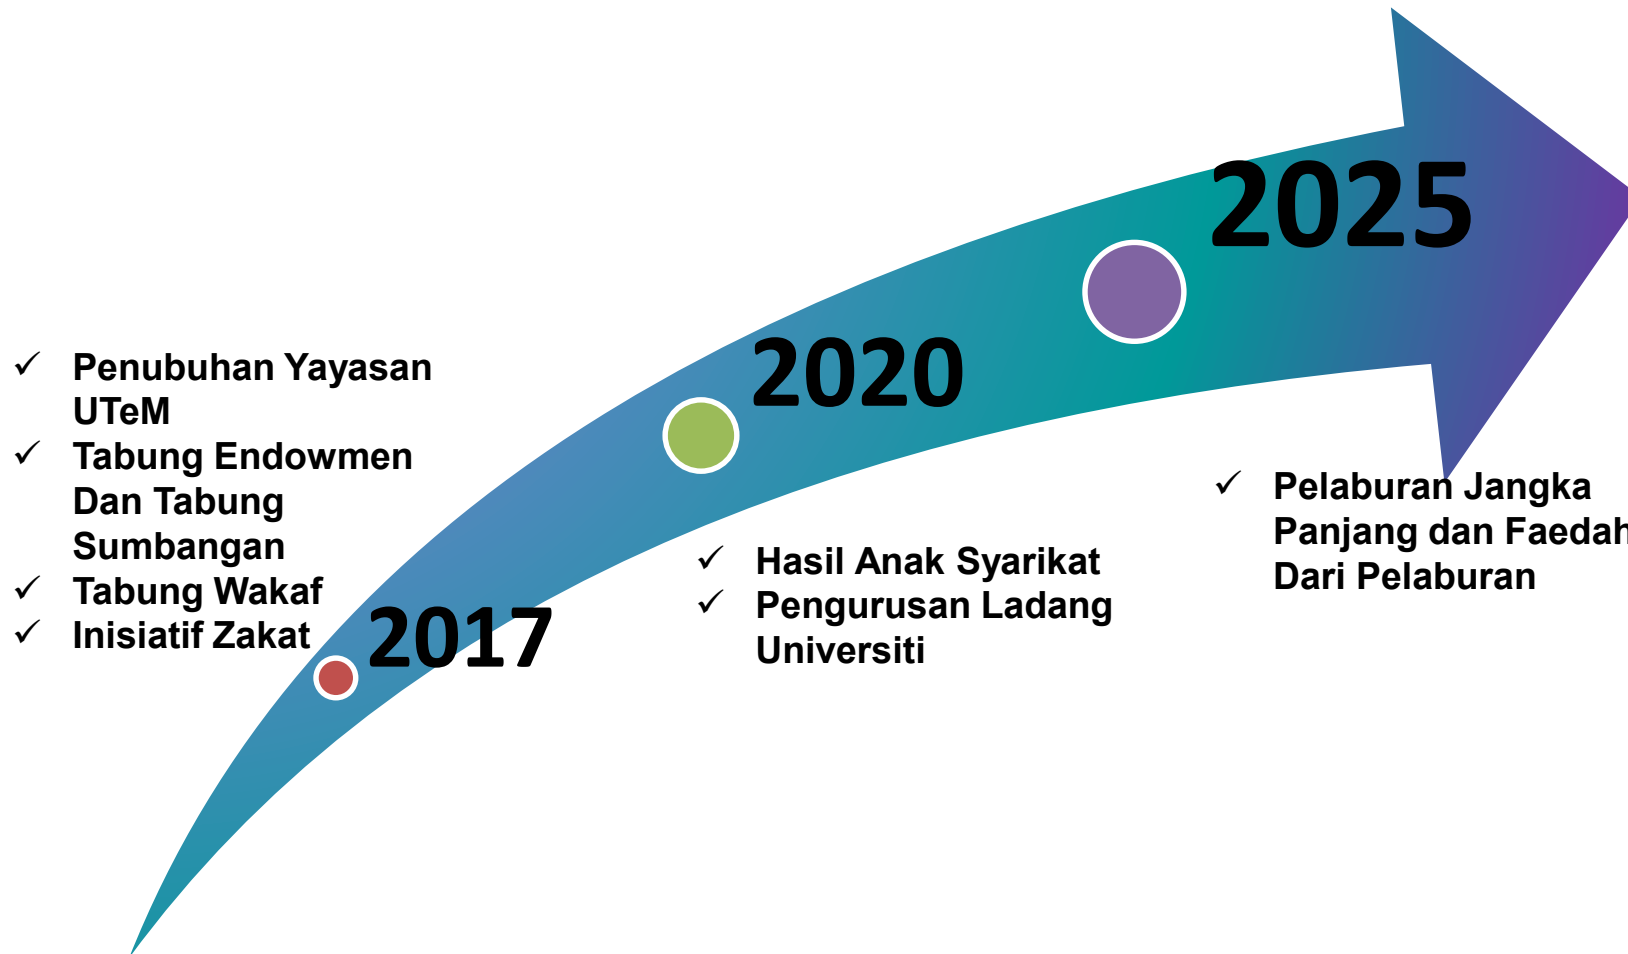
✓ Penubuhan Yayasan UTeM
✓ Tabung Endowmen Dan Tabung Sumbangan
✓ Tabung Wakaf
✓ Inisiatif Zakat

2017

2020

✓ Hasil Anak Syarikat
✓ Pengurusan Ladang Universiti

2025

✓ Pelaburan Jangka Panjang dan Faedah Dari Pelaburan